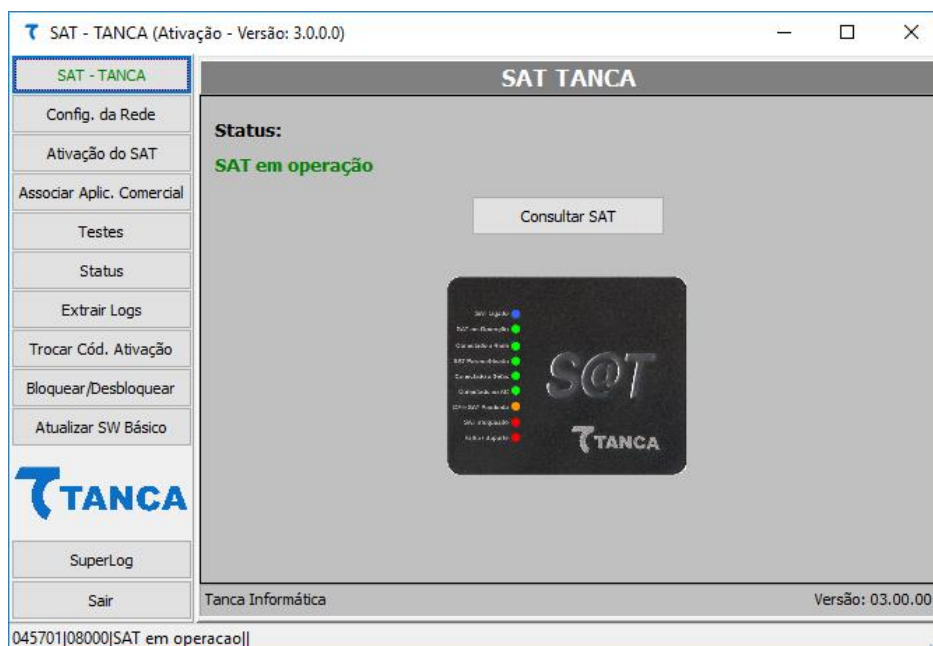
SAT - TANCA (Ativação - Versão: 3.0.0.0)

SAT - TANCA
Config. da Rede
Ativação do SAT
Associar Aplic. Comercial
Testes
Status
Extrair Logs
Trocar Cód. Ativação
Bloquear/Desbloquear
Atualizar SW Básico
TANCA
SuperLog
Sair

SAT TANCA

Status:

SAT em operação

Consultar SAT

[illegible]
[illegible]
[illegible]
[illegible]
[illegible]
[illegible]
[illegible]
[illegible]
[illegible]

S@T

TANCA

Tanca Informática

Versão: 03.00.00

045701|08000|SAT em operacao||